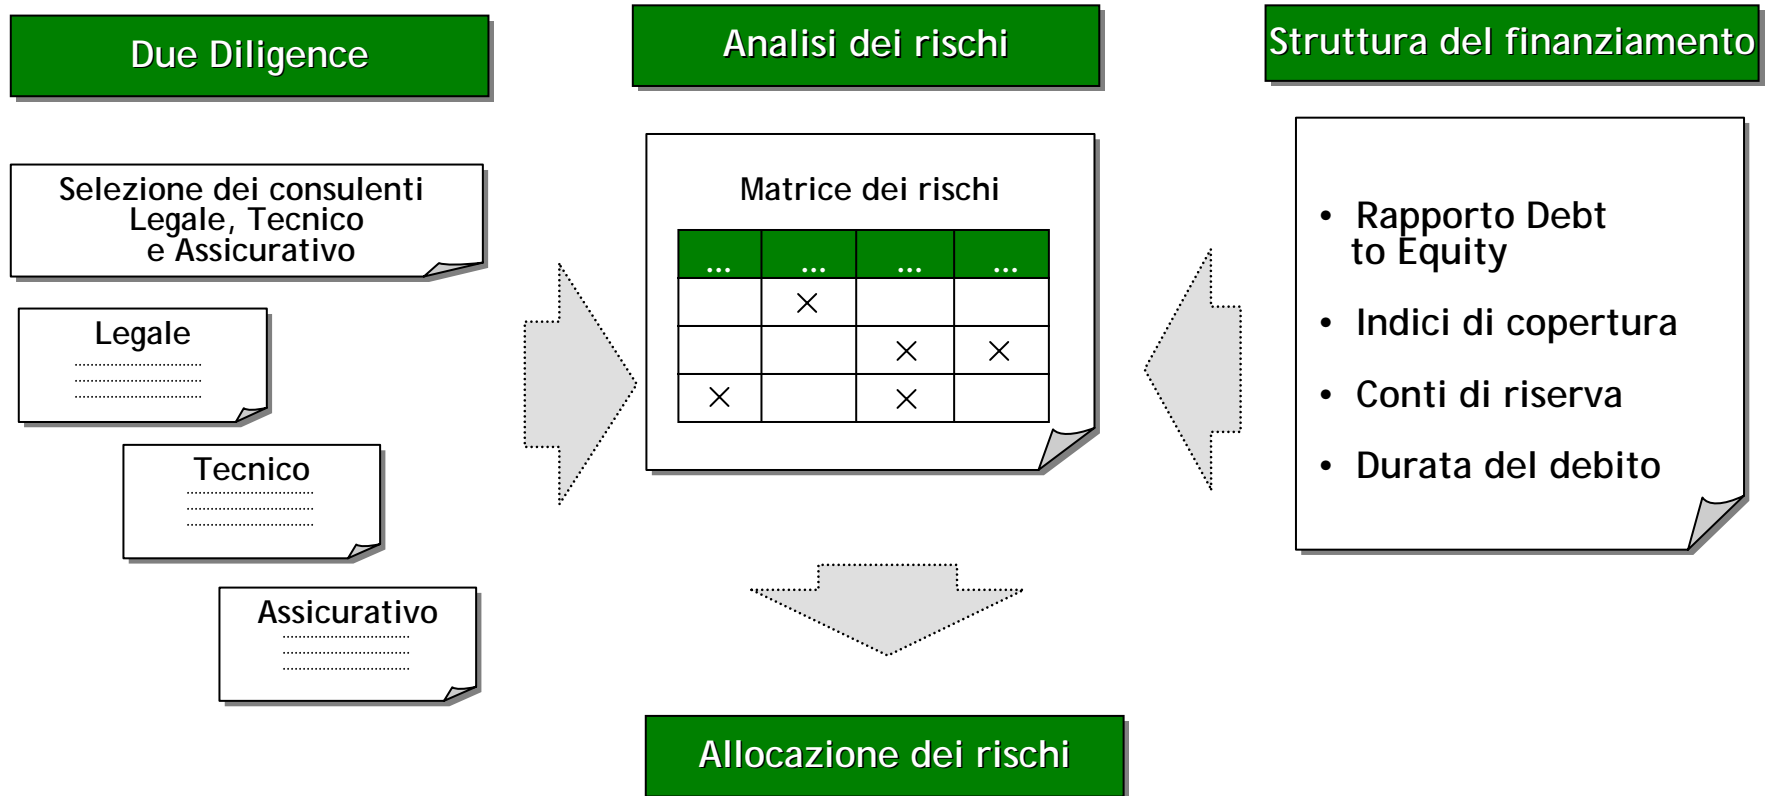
Due Diligence

Selezione dei consulenti Legale, Tecnico e Assicurativo

Legale

Tecnico

Assicurativo

Analisi dei rischi

Matrice dei rischi

| ... | ... | ... | ... |
|---|---|---|---|
| | × | | |
| | | × | × |
| × | | × | |

Struttura del finanziamento

• Rapporto Debt to Equity

• Indici di copertura

• Conti di riserva

• Durata del debito

Allocazione dei rischi